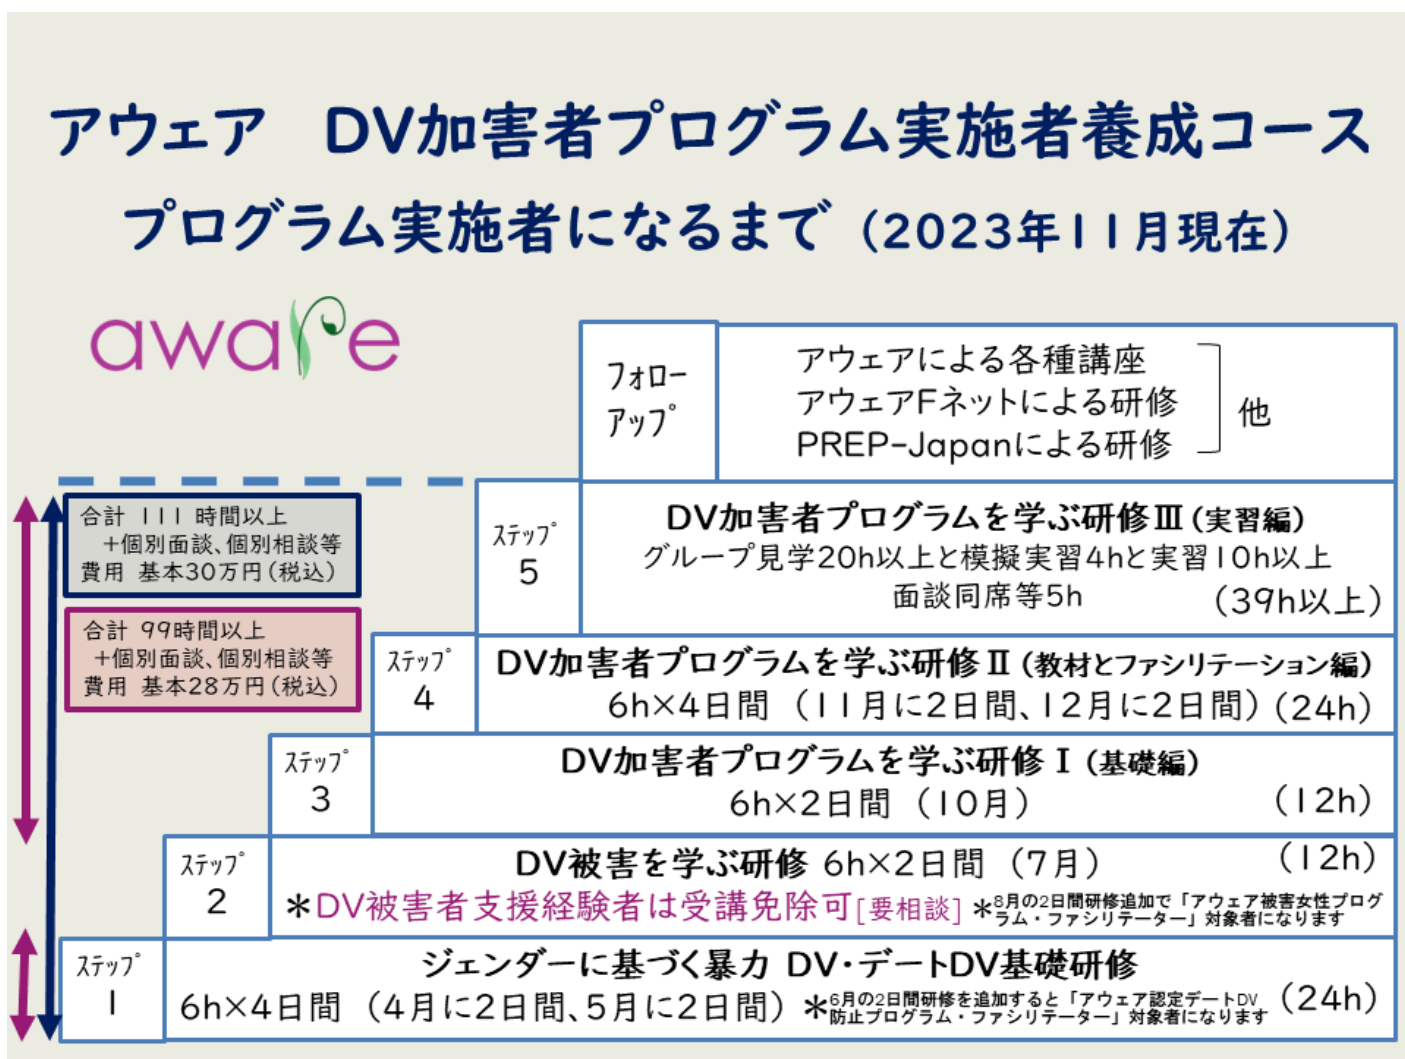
アウェア　DV加害者プログラム実施者養成コース
プログラム実施者になるまで（2023年11月現在）

aware

フォロー アップ

アウェアによる各種講座
アウェアFネットによる研修
PREP-Japanによる研修
他

合計 111 時間以上
＋個別面談、個別相談等
費用 基本30万円（税込）

合計 99時間以上
＋個別面談、個別相談等
費用 基本28万円（税込）

ステップ 5
DV加害者プログラムを学ぶ研修Ⅲ（実習編）
グループ見学20h以上と模擬実習4hと実習10h以上
面談同席等5h　（39h以上）

ステップ 4
DV加害者プログラムを学ぶ研修Ⅱ（教材とファシリテーション編）
6h×4日間（11月に2日間、12月に2日間）（24h）

ステップ 3
DV加害者プログラムを学ぶ研修Ⅰ（基礎編）
6h×2日間（10月）　（12h）

ステップ 2
DV被害を学ぶ研修 6h×2日間（7月）　（12h）
＊DV被害者支援経験者は受講免除可[要相談]　＊8月の2日間研修追加で「アウェア被害女性プログラム・ファシリテーター」対象者になります

ステップ 1
ジェンダーに基づく暴力 DV・デートDV基礎研修
6h×4日間（4月に2日間、5月に2日間）＊6月の2日間研修を追加すると「アウェア認定デートDV防止プログラム・ファシリテーター」対象者になります　（24h）